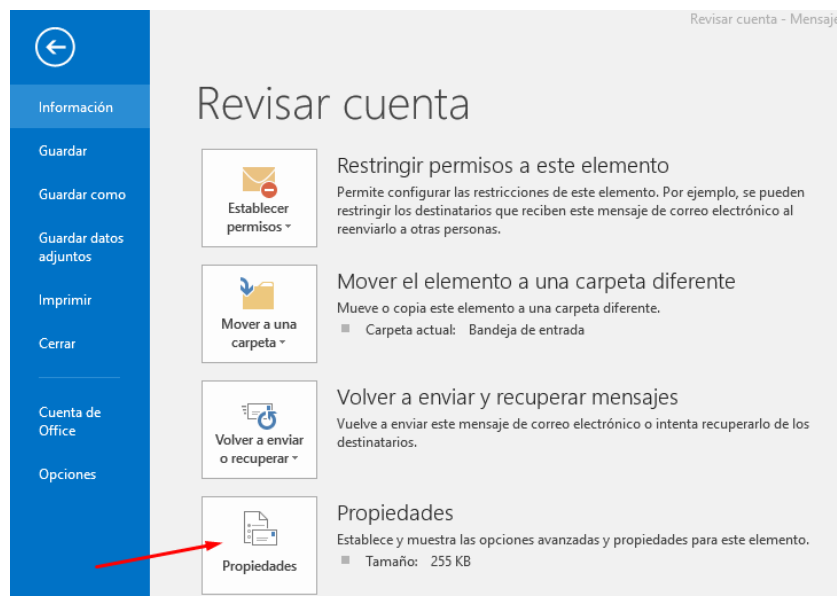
Revisar cuenta - Mensaje

Información

Guardar

Guardar como

Guardar datos adjuntos

Imprimir

Cerrar

Cuenta de Office

Opciones

Revisar cuenta

Establecer permisos

Restringir permisos a este elemento

Permite configurar las restricciones de este elemento. Por ejemplo, se pueden restringir los destinatarios que reciben este mensaje de correo electrónico al reenviarlo a otras personas.

Mover a una carpeta

Mover el elemento a una carpeta diferente

Mueve o copia este elemento a una carpeta diferente.

Carpeta actual: Bandeja de entrada

Volver a enviar o recuperar

Volver a enviar y recuperar mensajes

Vuelve a enviar este mensaje de correo electrónico o intenta recuperarlo de los destinatarios.

Propiedades

Propiedades

Establece y muestra las opciones avanzadas y propiedades para este elemento.

Tamaño: 255 KB